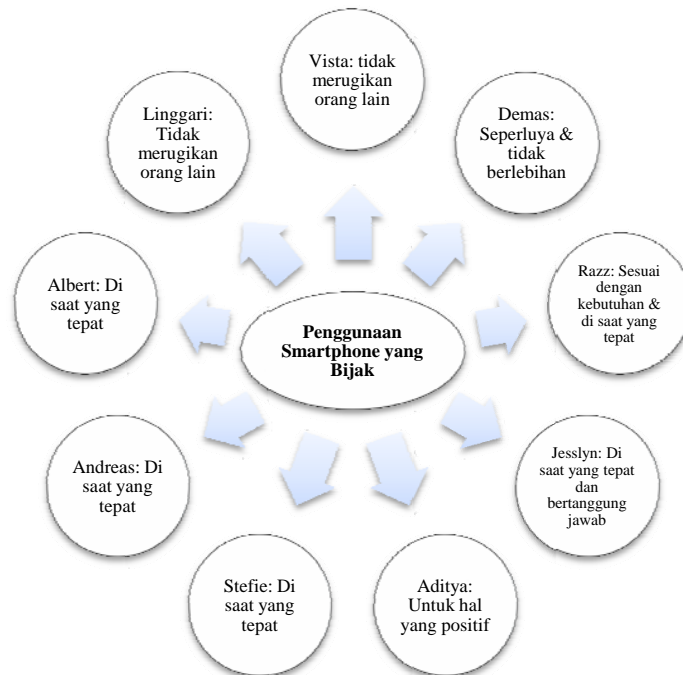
Penggunaan Smartphone yang Bijak

Vista: tidak merugikan orang lain

Demas: Seperluya & tidak berlebihan

Razz: Sesuai dengan kebutuhan & di saat yang tepat

Jesslyn: Di saat yang tepat dan bertanggung jawab

Aditya: Untuk hal yang positif

Stefie: Di saat yang tepat

Andreas: Di saat yang tepat

Albert: Di saat yang tepat

Linggari: Tidak merugikan orang lain